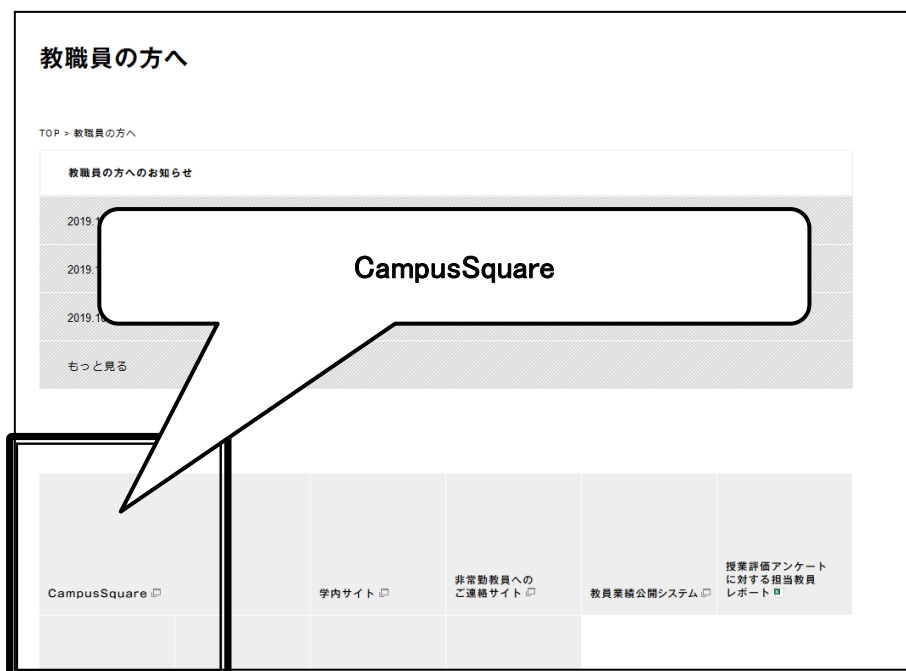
教職員の方へ

TOP > 教職員の方へ

教職員の方へのお知らせ

2019.1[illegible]

2019.1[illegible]

2019.1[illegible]

もっと見る

CampusSquare

CampusSquare

学内サイト

非常勤教員へのご連絡サイト

教員業績公開システム

授業評価アンケートに対する担当教員レポート